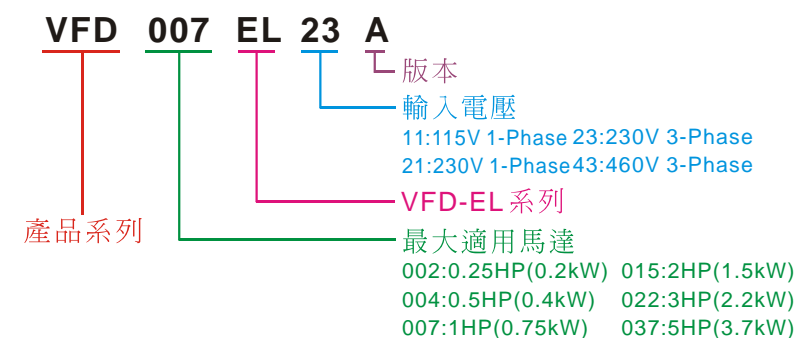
VFD 007 EL 23 A

版本

輸入電壓

11:115V 1-Phase 23:230V 3-Phase

21:230V 1-Phase 43:460V 3-Phase

VFD-EL系列

產品系列

最大適用馬達

002:0.25HP(0.2kW) 015:2HP(1.5kW)

004:0.5HP(0.4kW) 022:3HP(2.2kW)

007:1HP(0.75kW) 037:5HP(3.7kW)